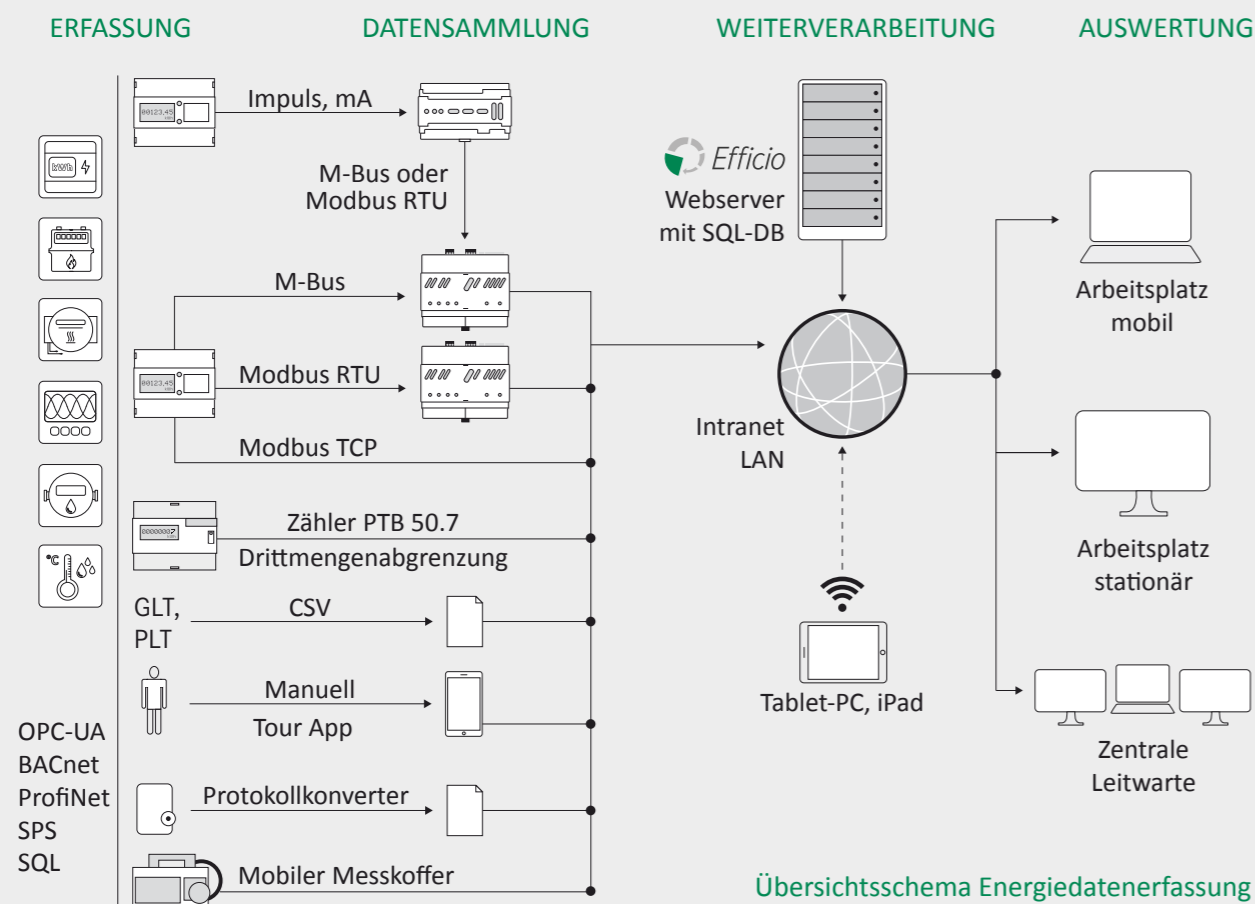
ERFASSUNG DATENSAMMLUNG WEITERVERARBEITUNG AUSWERTUNG

kWh

00123,45

Impuls, mA

M-Bus oder Modbus RTU

M-Bus

00123,45

Modbus RTU

Modbus TCP

Zähler PTB 50.7

Drittmengenabgrenzung

GLT, PLT

CSV

Manuell

Tour App

OPC-UA
BACnet
ProfiNet
SPS
SQL

Protokollkonverter

Mobiler Messkoffer

Efficio

Webserver mit SQL-DB

Intranet LAN

Tablet-PC, iPad

Arbeitsplatz mobil

Arbeitsplatz stationär

Zentrale Leitwarte

Übersichtsschema Energiedatenerfassung